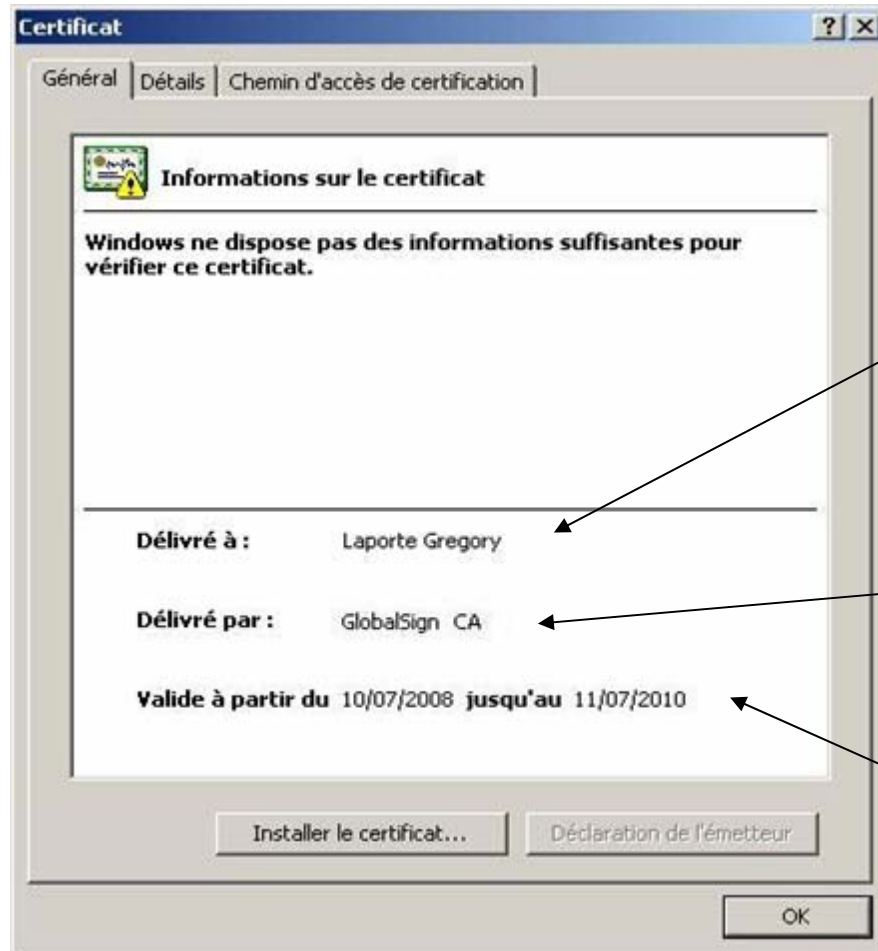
Certificat

?| X

Général | Détails | Chemin d'accès de certification

Informations sur le certificat

Windows ne dispose pas des informations suffisantes pour vérifier ce certificat.

Délivré à : Laporte Gregory

Délivré par : GlobalSign CA

Valide à partir du 10/07/2008 jusqu'au 11/07/2010

Installer le certificat...

Déclaration de l'émetteur

OK